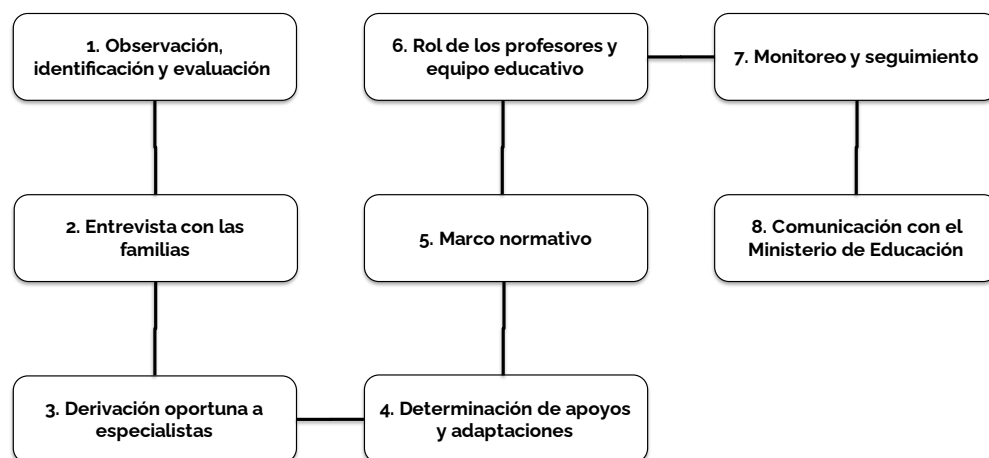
1. Observación, identificación y evaluación

2. Entrevista con las familias

3. Derivación oportuna a especialistas

4. Determinación de apoyos y adaptaciones

5. Marco normativo

6. Rol de los profesores y equipo educativo

7. Monitoreo y seguimiento

8. Comunicación con el Ministerio de Educación